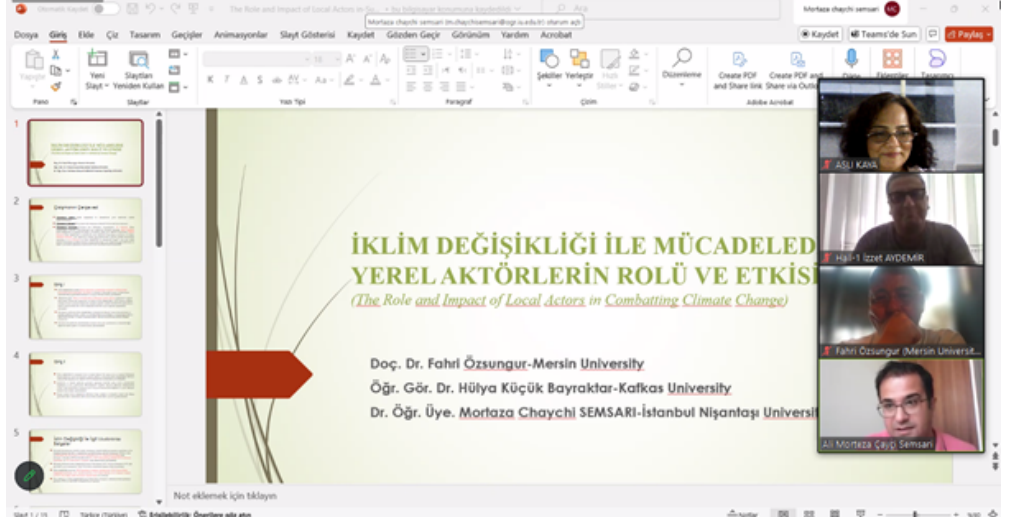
Otomatik kaydet

The Role and Impact of Local Actors in Co... • bu bilgisayar konumuna kaydedildi

Ara

Mortaza chaychi semsari (m.chaychisemsari@ogr.iu.edu.tr) oturum açtı

Mortaza chaychi semsari

Dosya Giriş Ekle Çiz Tasarım Geçişler Animasyonlar Slayt Gösterisi Kaydet Gözden Geçir Görünüm Yardım Acrobat

Kaydet Teams'de Sun Paylaş

Yapıştır Yeni Slayt Slaytları Yeniden Kullan Şekiller Yerleştir Hızlı Stiller Düzenleme Create PDF and Share link Create PDF and Share via Outlook

Pano Slaytlar Yazı Tipi Paragraf Çizim Adobe Acrobat

İKLİM DEĞİŞİKLİĞİ İLE MÜCADELED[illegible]
YEREL AKTÖRLERİN ROLÜ VE ETKİSİ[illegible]
(The Role and Impact of Local Actors in Combatting Climate Change)

Doç. Dr. Fahri Özsungur-Mersin University
Öğr. Gör. Dr. Hülya Küçük Bayraktar-Kafkas University
Dr. Öğr. Üye. Mortaza Chaychi SEMSARI-İstanbul Nişantaşı Universit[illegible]

ASLI KAYA
Halil İzzet AYDEMİR
Fahri Özsungur (Mersin Universit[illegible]
Ali Mortaza Çayçi Semsari

Not eklemek için tıklayın

Slayt 1 / 15 Türkçe (Türkiye) Erişilebilirlik: Öneriler ağa atın Notlar